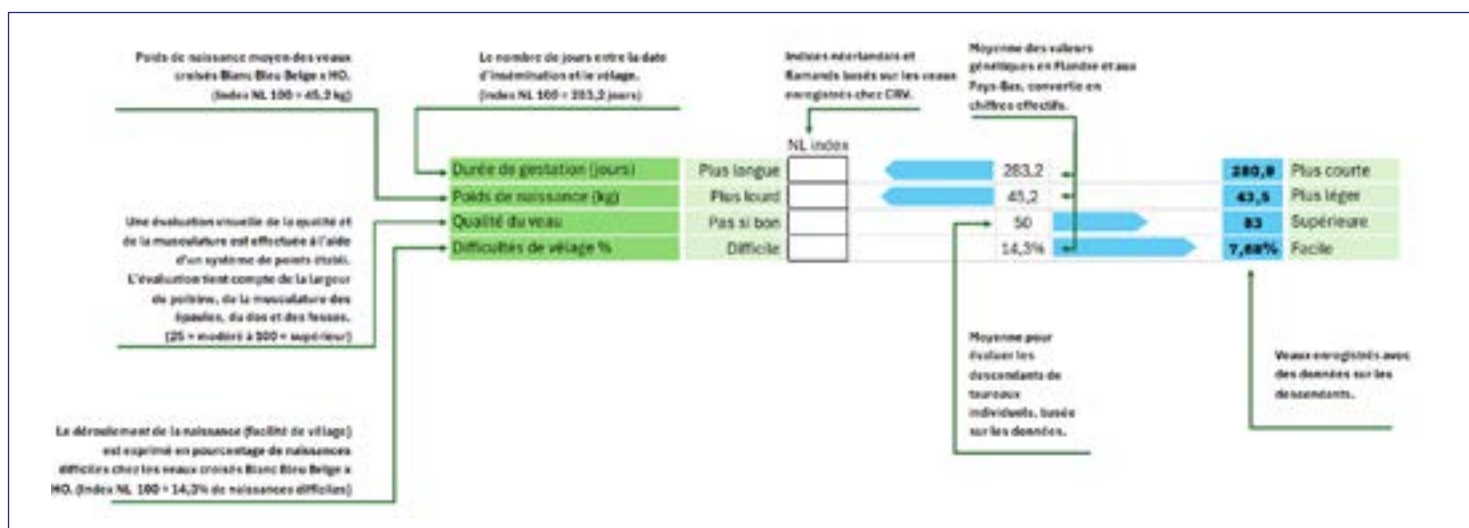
Poids de naissance moyen des veaux croisés Blanc Bleu Belge x HO. (Index NL 100 = 45,2 kg)

Le nombre de jours entre la date d'insémination et le vêlage. (Index NL 100 = 283,2 jours)

Indices néerlandais et flamands basés sur les veaux enregistrés chez CRV.

Moyenne des valeurs génétiques en Flandre et aux Pays-Bas, convertie en chiffres effectifs.

NL index

| | | | | | |
|---|---|---|---|---|---|
| Durée de gestation (jours) | Plus longue | | 283,2 | 280,9 | Plus courte |
| Poids de naissance (kg) | Plus lourd | | 45,2 | 43,5 | Plus léger |
| Qualité du veau | Pas si bon | | 50 | 83 | Supérieure |
| Difficultés de vêlage % | Difficile | | 14,3% | 7,88% | Facile |

Une évaluation visuelle de la qualité et de la musculature est effectuée à l'aide d'un système de points établi. L'évaluation tient compte de la largeur de poitrine, de la musculature des épaules, du dos et des fesses. (25 = modéré à 100 = supérieur)

Le déroulement de la naissance (facilité de vêlage) est exprimé en pourcentage de naissances difficiles chez les veaux croisés Blanc Bleu Belge x HO. (Index NL 100 = 14,3% de naissances difficiles)

Moyenne pour évaluer les descendants de taureaux individuels, basée sur les données.

Veaux enregistrés avec des données sur les descendants.